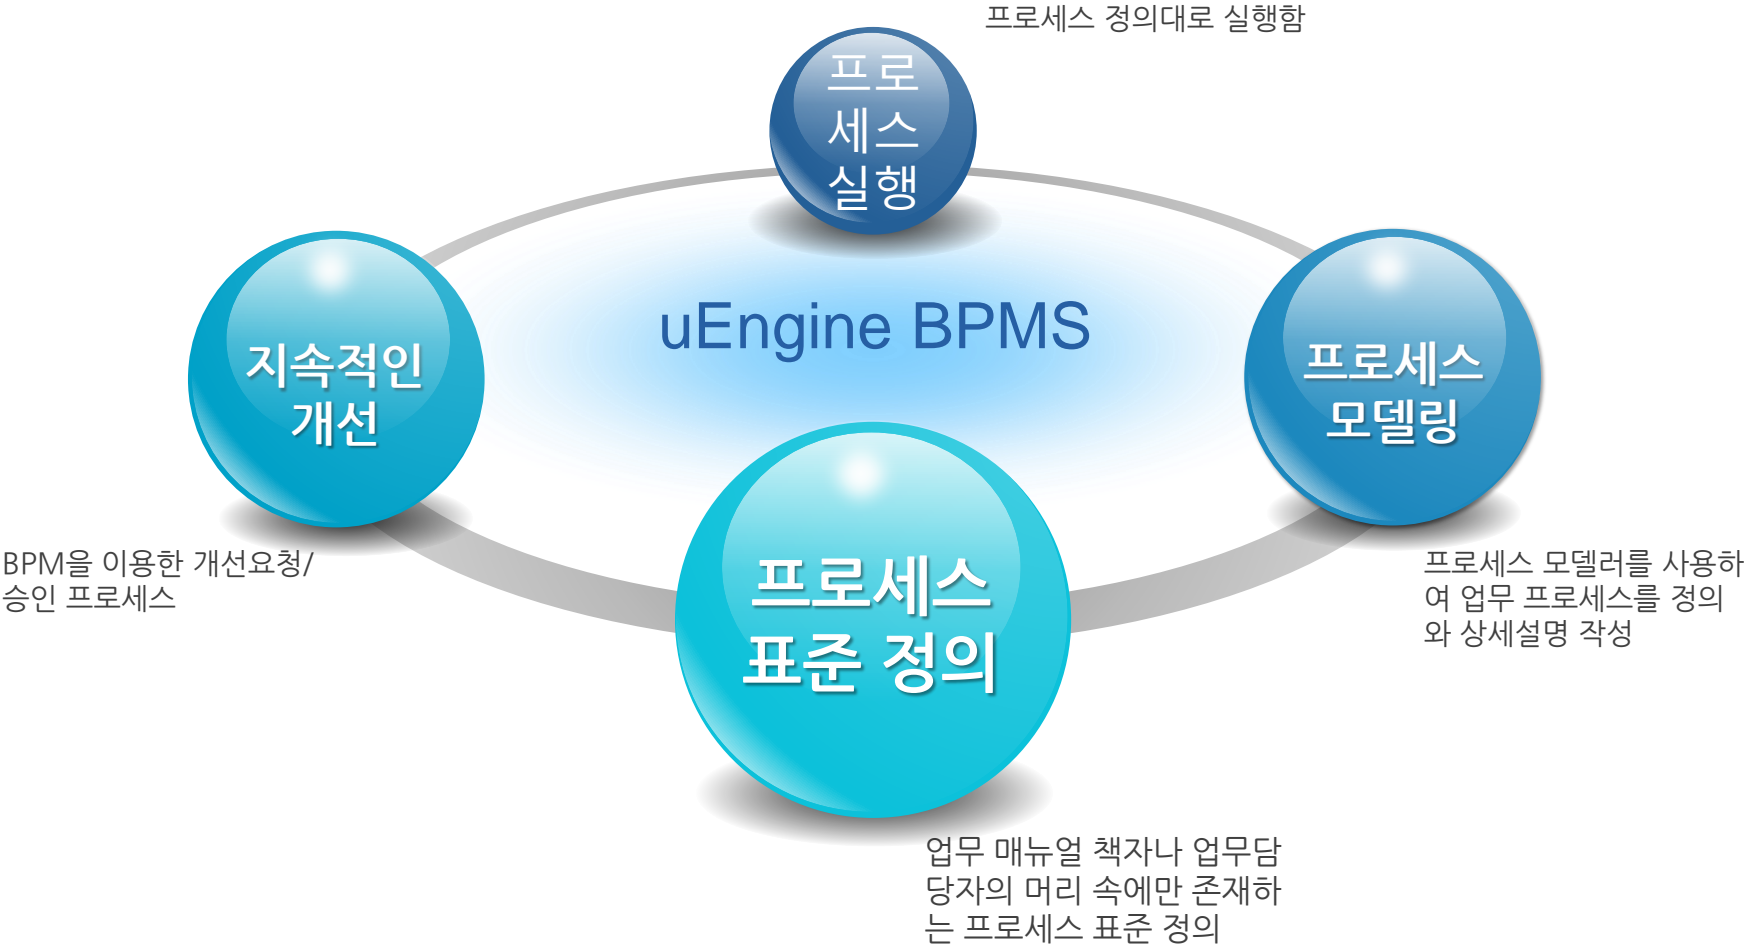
프로세스 정의대로 실행함

프로세스 실행

uEngine BPMS

지속적인 개선

프로세스 모델링

BPM을 이용한 개선요청/ 승인 프로세스

프로세스 표준 정의

프로세스 모델러를 사용하여 업무 프로세스를 정의와 상세설명 작성

업무 매뉴얼 책자나 업무담당자의 머리 속에만 존재하는 프로세스 표준 정의